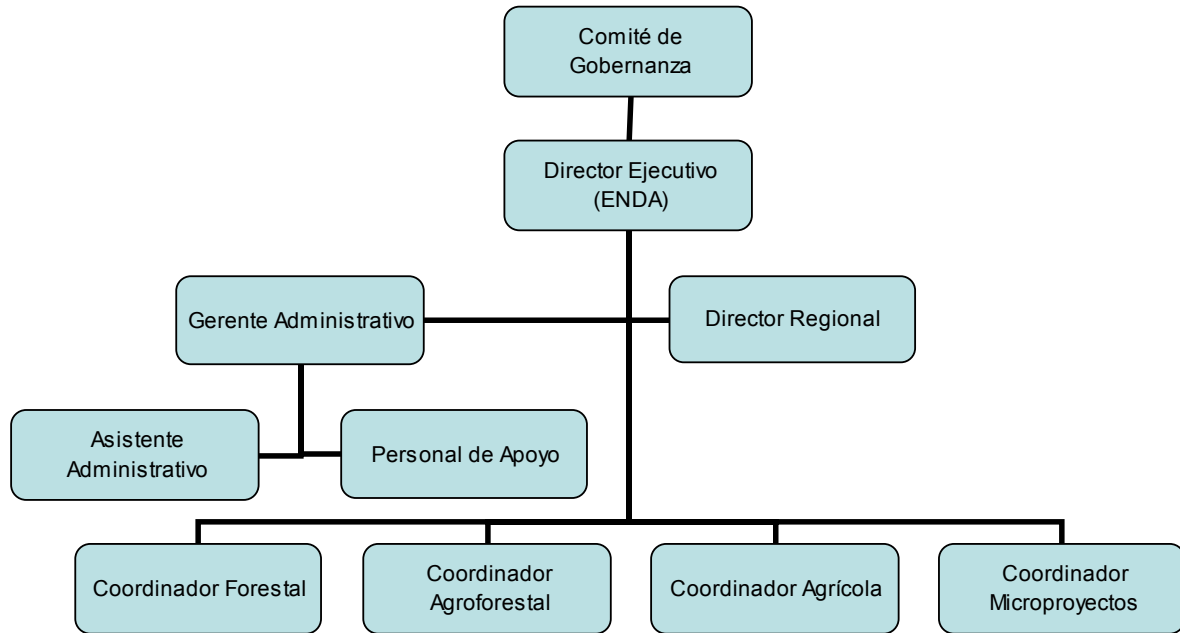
Comité de Gobernanza

Director Ejecutivo (ENDA)

Gerente Administrativo

Director Regional

Asistente Administrativo

Personal de Apoyo

Coordinador Forestal

Coordinador Agroforestal

Coordinador Agrícola

Coordinador Microproyectos